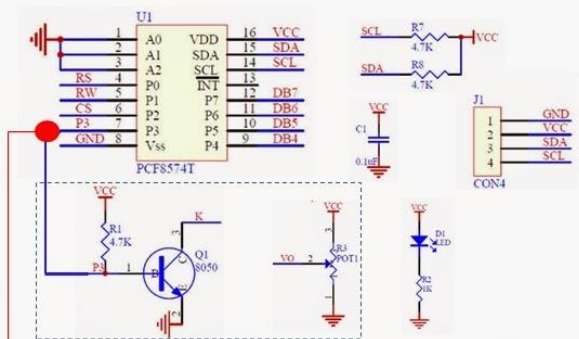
U1
1 A0
2 A1
3 A2
RS 4 P0
RW 5 P1
CS 6 P2
P3 7 P3
GND 8 Vss
VDD 16 VCC
SDA 15 SDA
SCL 14 SCL
INT 13
P7 12 DB7
P6 11 DB6
P5 10 DB5
P4 9 DB4
PCF8574T

SCL R7 4.7K VCC
SDA R8 4.7K

VCC
C1
0.1uF

J1
1 GND
2 VCC
3 SDA
4 SCL
CON4

VCC
R1 4.7K
P3 1
B
Q1 8050
3 K
2

VCC
VO 2
R3 POT1
1

VCC
D1 LED
R2 1K